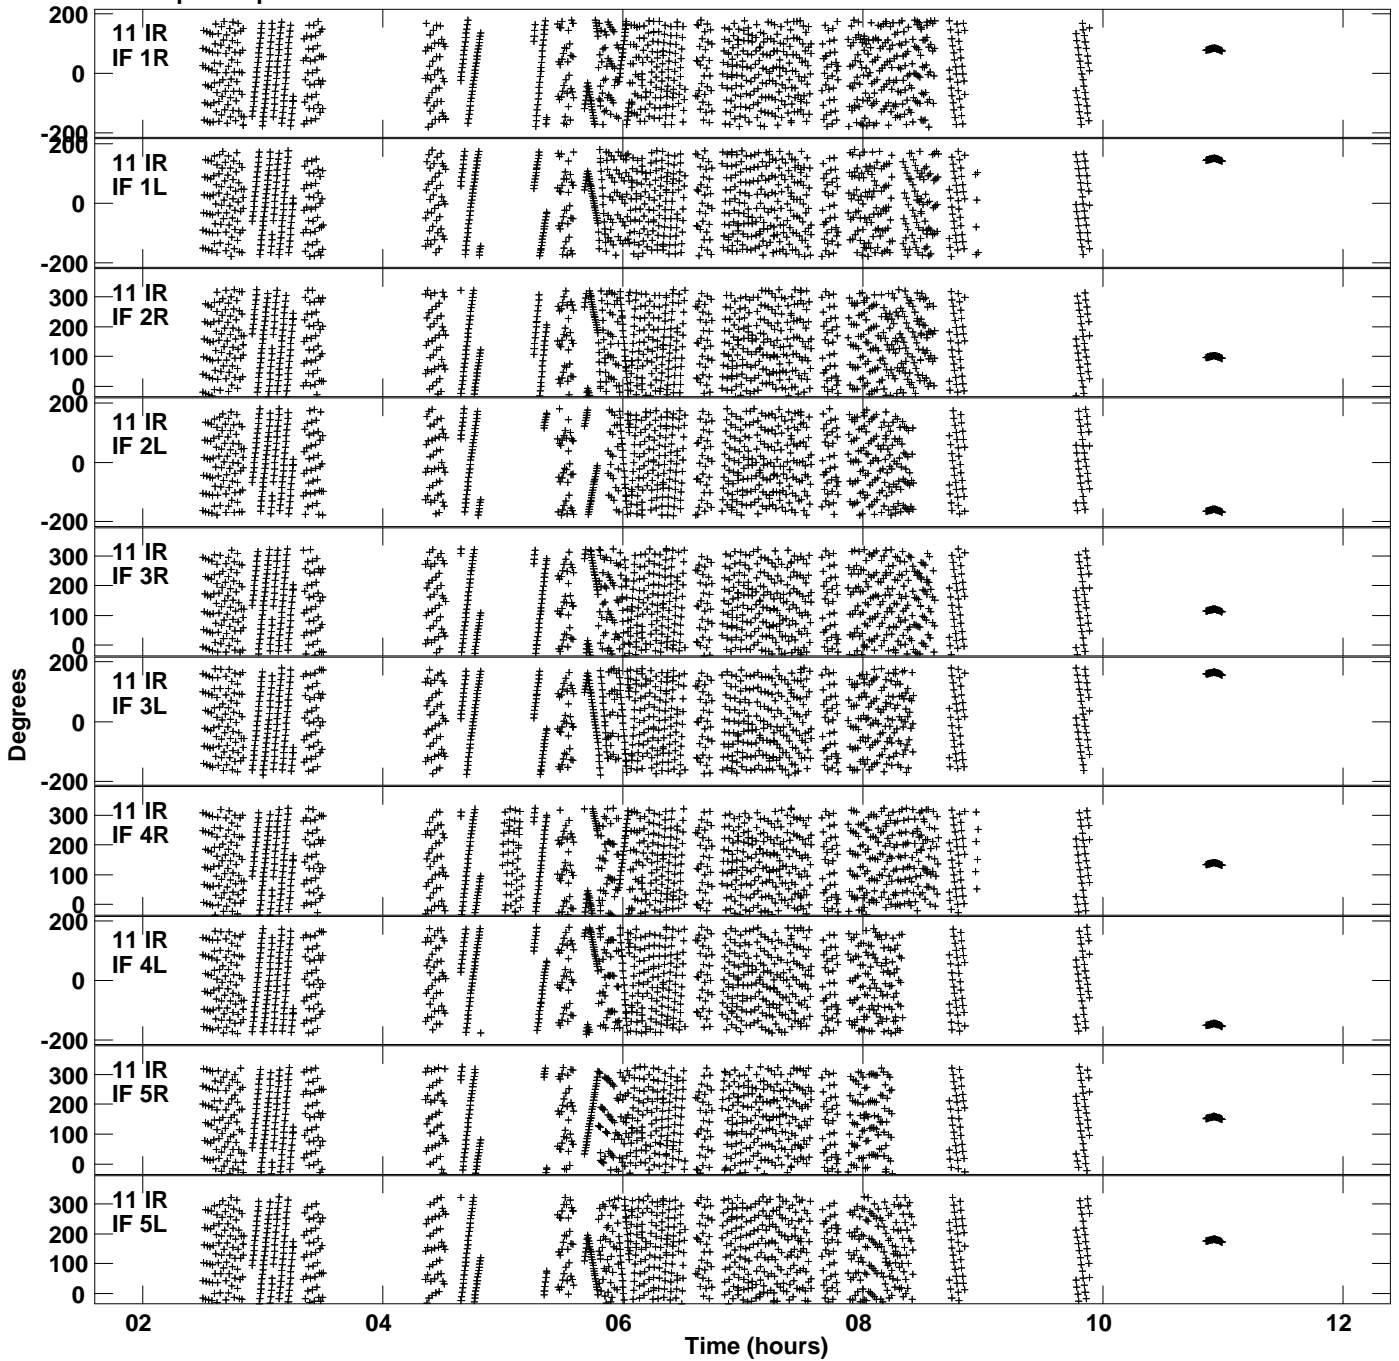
200
11 IR
IF 1R
0
-200
200
11 IR
IF 1L
0
-200
300
11 IR
IF 2R
200
100
0
200
11 IR
IF 2L
0
-200
300
11 IR
IF 3R
200
100
0
200
11 IR
IF 3L
0
-200
300
11 IR
IF 4R
200
100
0
200
11 IR
IF 4L
0
-200
300
11 IR
IF 5R
200
100
0
300
11 IR
IF 5L
200
100
0

Degrees

02
04
06
08
10
12
Time (hours)